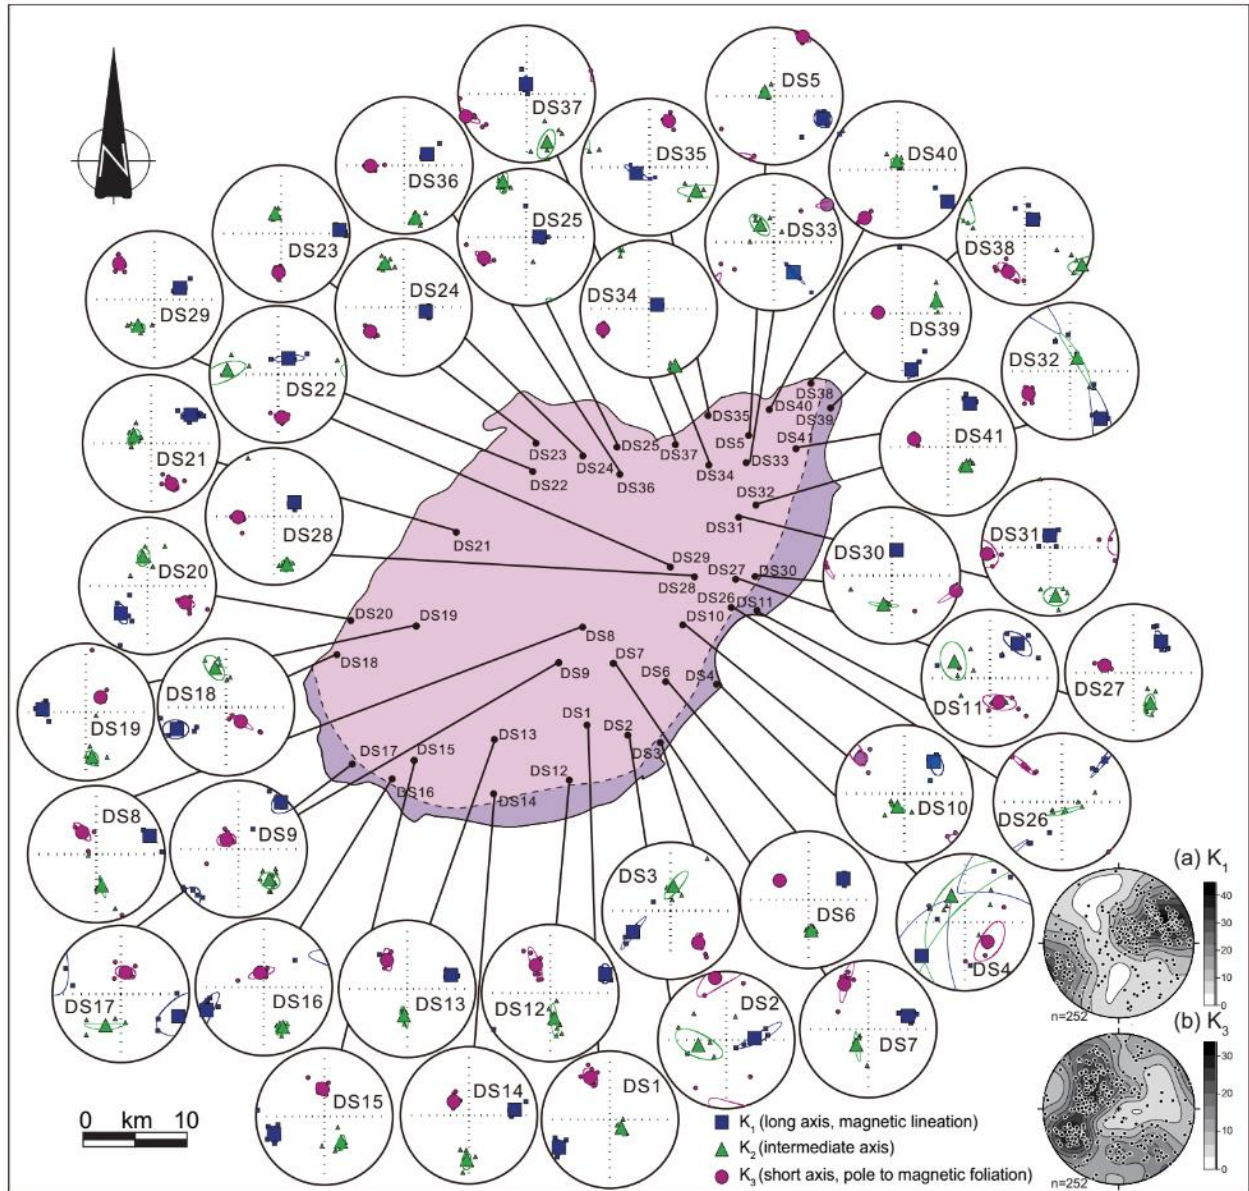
N

DS37 DS5 DS36 DS35 DS40 DS23 DS25 DS33 DS38 DS29 DS24 DS34 DS39 DS32 DS22 DS21 DS41 DS28 DS30 DS31 DS20 DS27 DS18 DS11 DS19 DS10 DS26 DS8 DS9 DS3 DS6 DS4 DS17 DS16 DS13 DS12 DS2 DS7 DS15 DS14 DS1

DS38 DS40 DS35 DS39 DS5 DS41 DS23 DS25 DS37 DS33 DS24 DS36 DS34 DS22 DS32 DS21 DS31 DS29 DS27 DS30 DS28 DS26 DS11 DS20 DS19 DS10 DS8 DS18 DS7 DS6 DS4 DS9 DS1 DS2 DS13 DS3 DS17 DS15 DS12 DS16 DS14

(a) $K_1$
40
30
20
10
0
n=252

(b) $K_3$
30
20
10
0
n=252

0 km 10

$K_1$ (long axis, magnetic lineation)
$K_2$ (intermediate axis)
$K_3$ (short axis, pole to magnetic foliation)